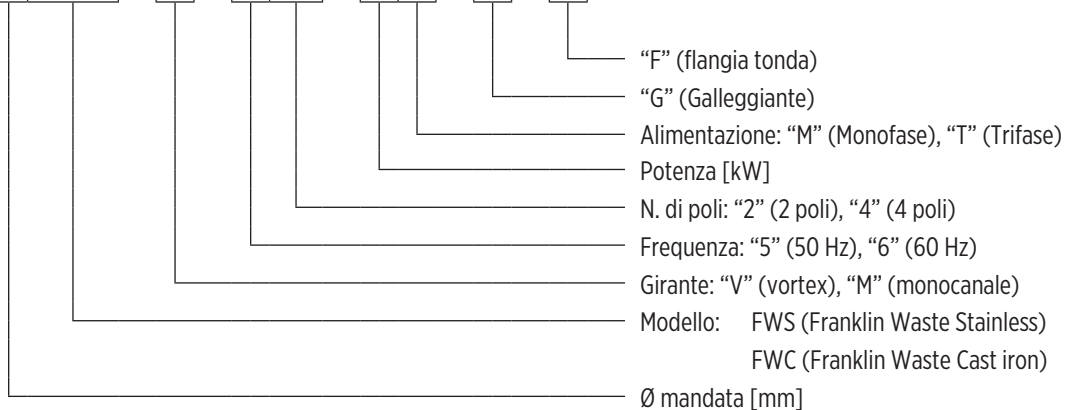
“F” (flangia tonda)
“G” (Galleggiante)
Alimentazione: “M” (Monofase), “T” (Trifase)
Potenza [kW]
N. di poli: “2” (2 poli), “4” (4 poli)
Frequenza: “5” (50 Hz), “6” (60 Hz)
Girante: “V” (vortex), “M” (monocanale)
Modello: FWS (Franklin Waste Stainless)
FWC (Franklin Waste Cast iron)
Ø mandata [mm]